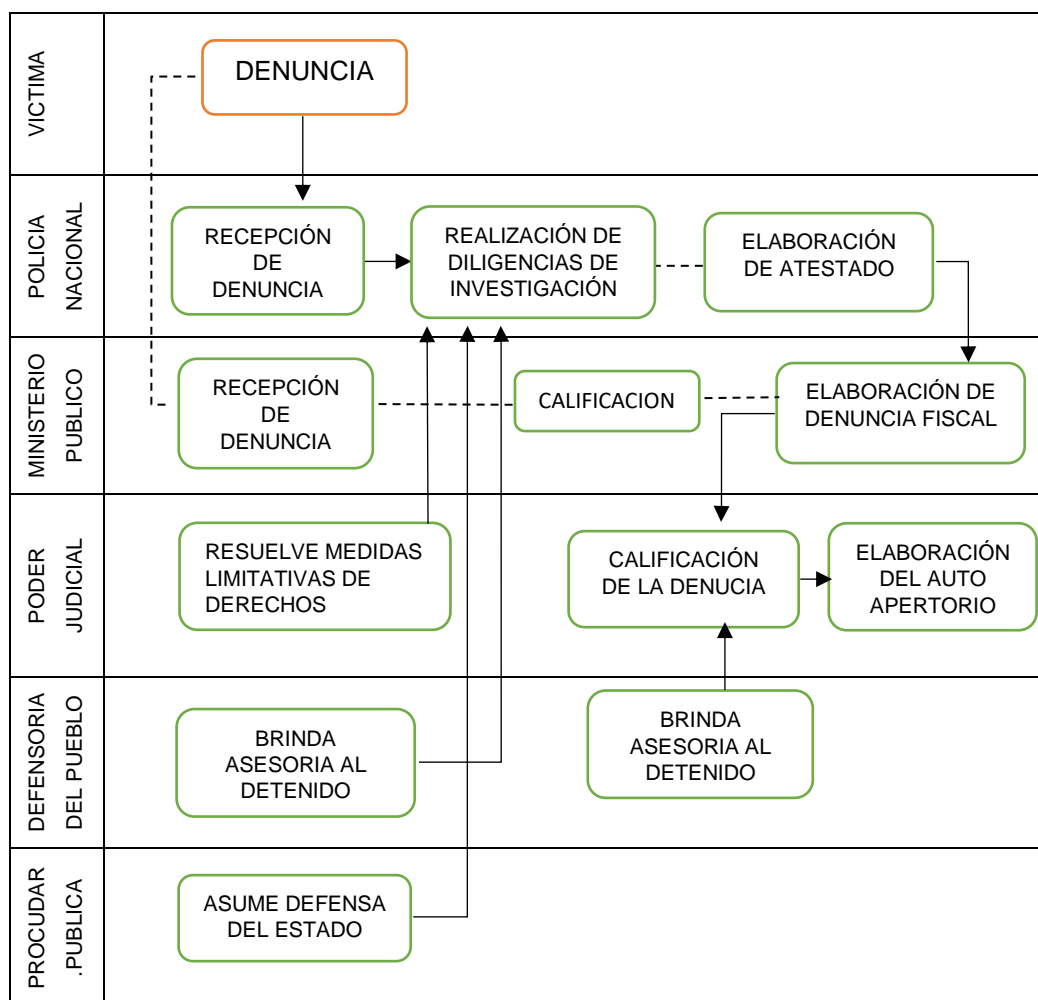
VICTIMA

DENUNCIA

POLICIA NACIONAL

RECEPCIÓN DE DENUNCIA

REALIZACIÓN DE DILIGENCIAS DE INVESTIGACIÓN

ELABORACIÓN DE ATESTADO

MINISTERIO PUBLICO

RECEPCIÓN DE DENUNCIA

CALIFICACION

ELABORACIÓN DE DENUNCIA FISCAL

PODER JUDICIAL

RESUELVE MEDIDAS LIMITATIVAS DE DERECHOS

CALIFICACIÓN DE LA DENUCIA

ELABORACIÓN DEL AUTO APERTORIO

DEFENSORIA DEL PUEBLO

BRINDA ASESORIA AL DETENIDO

BRINDA ASESORIA AL DETENIDO

PROCUDAR .PUBLICA

ASUME DEFENSA DEL ESTADO